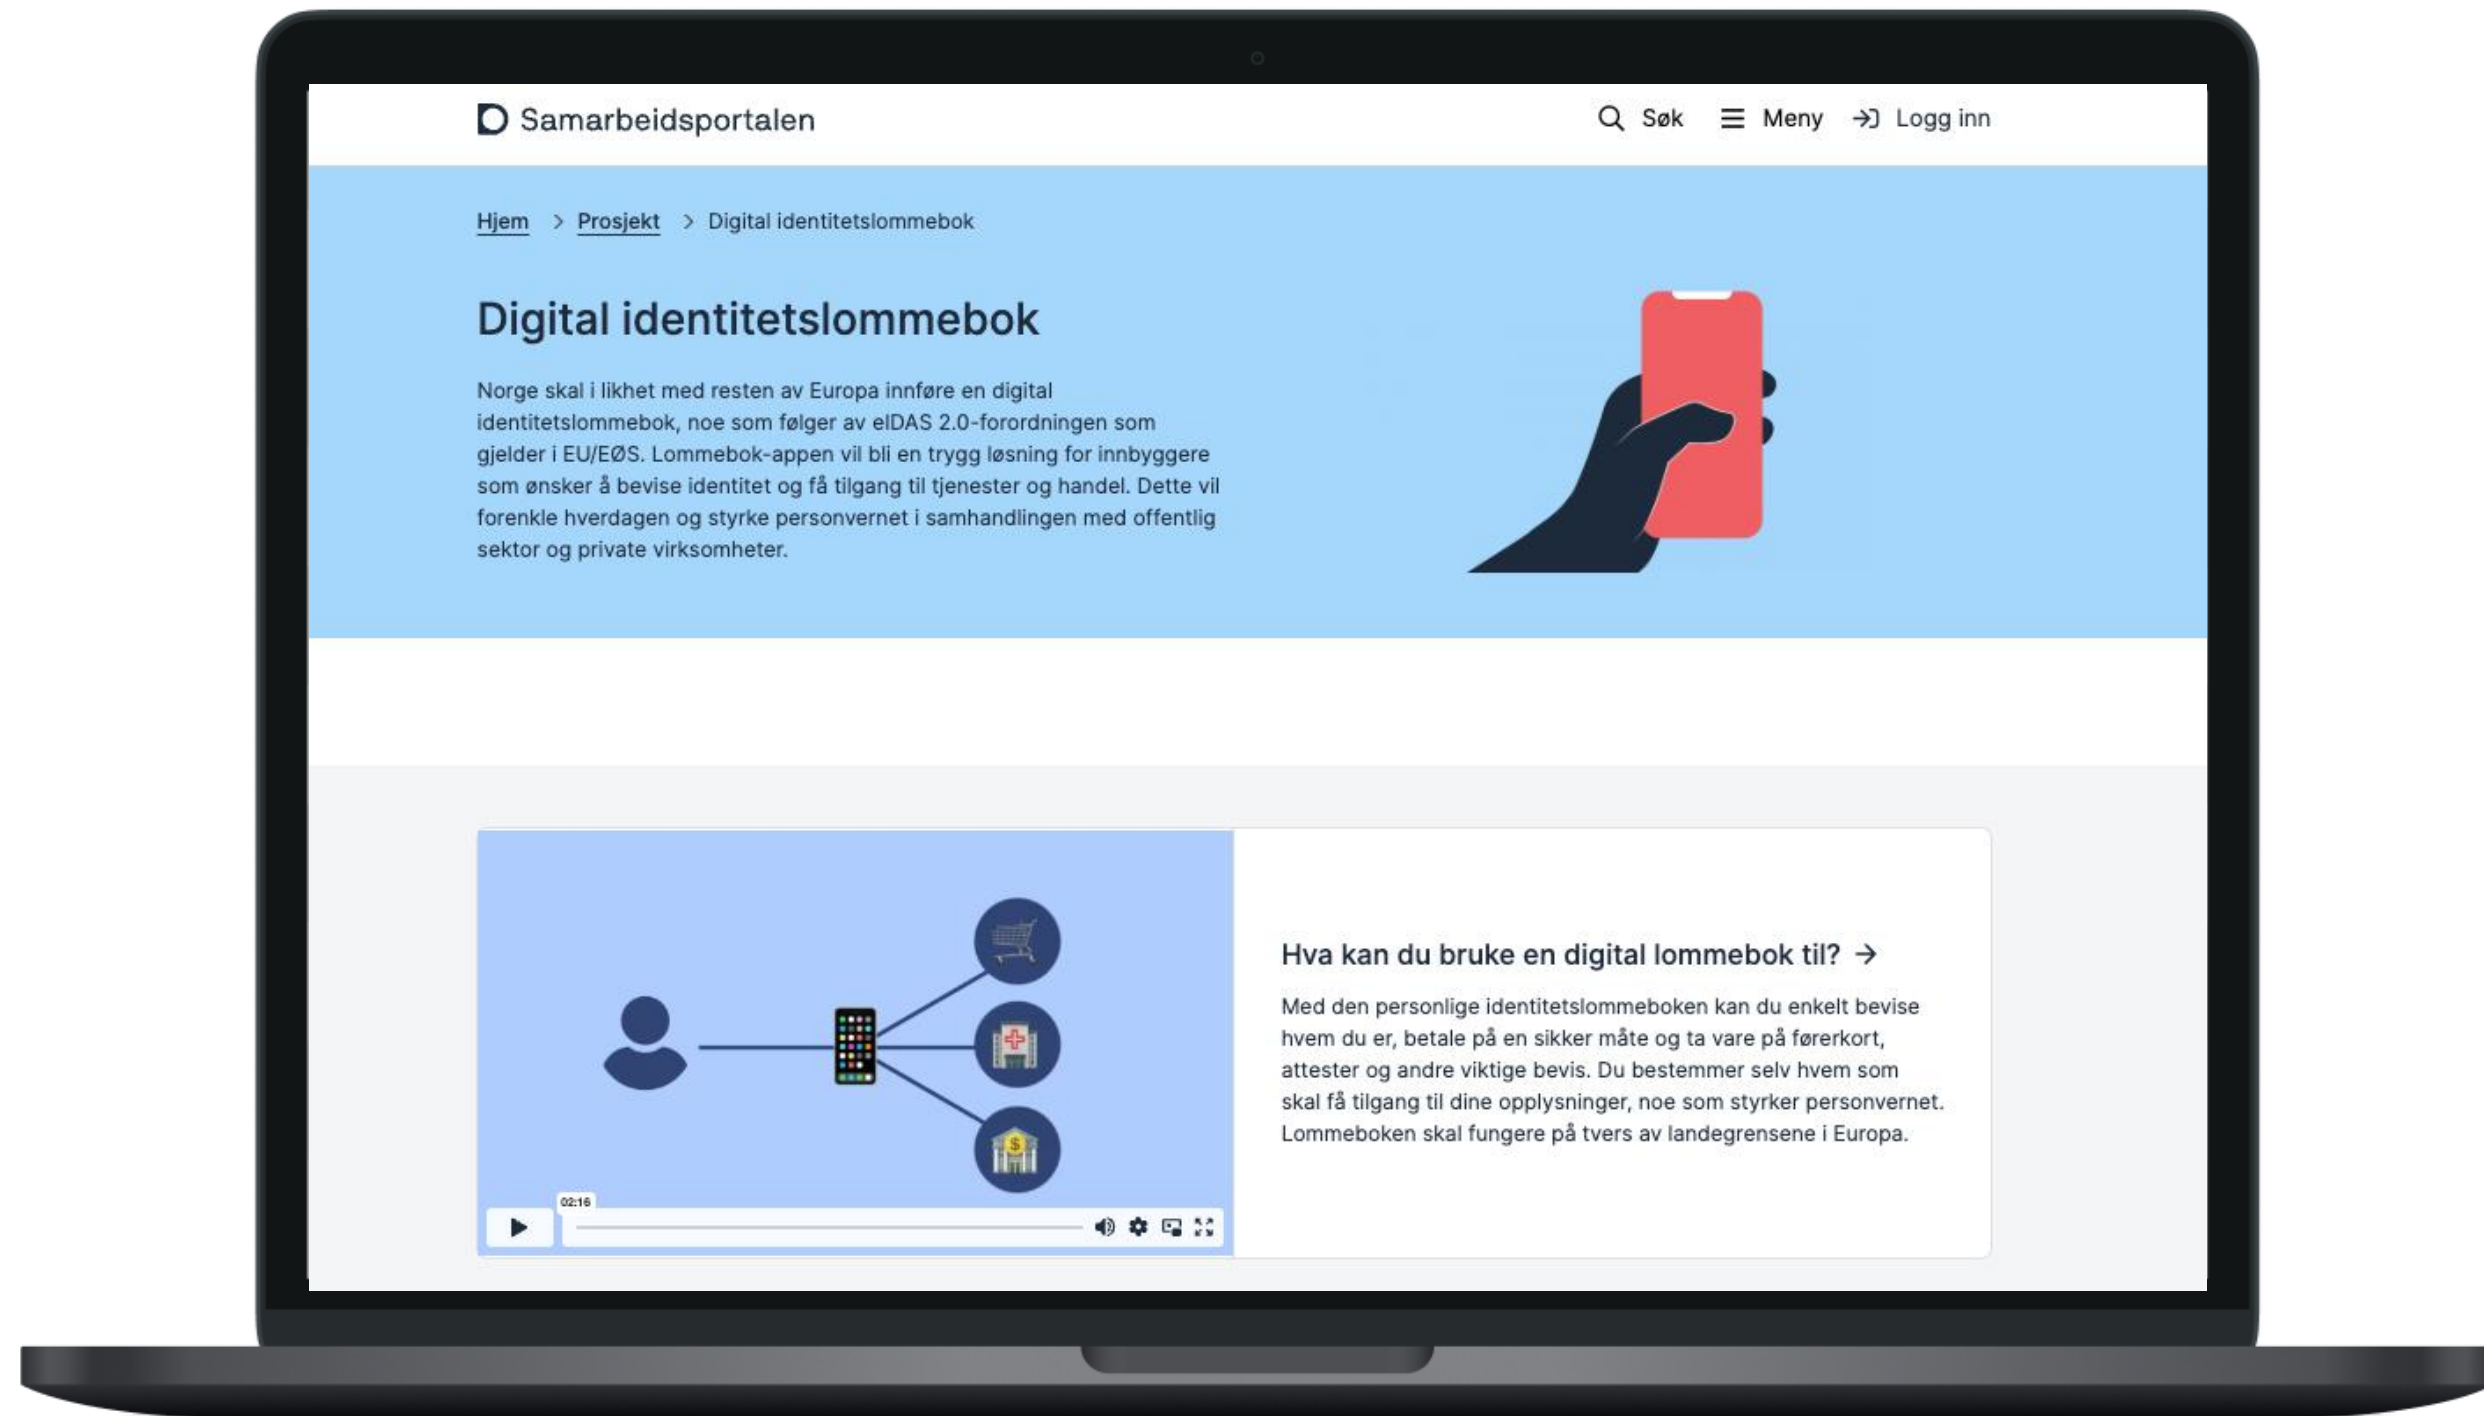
Samarbeidsportalen

Søk Meny Logg inn

Hjem > Prosjekt > Digital identitetslommebok

Digital identitetslommebok

Norge skal i likhet med resten av Europa innføre en digital identitetslommebok, noe som følger av eIDAS 2.0-forordningen som gjelder i EU/EØS. Lommebok-appen vil bli en trygg løsning for innbyggere som ønsker å bevise identitet og få tilgang til tjenester og handel. Dette vil forenkle hverdagen og styrke personvernet i samhandlingen med offentlig sektor og private virksomheter.

02:16

Hva kan du bruke en digital lommebok til? →

Med den personlige identitetslommeboken kan du enkelt bevise hvem du er, betale på en sikker måte og ta vare på førerkort, attester og andre viktige bevis. Du bestemmer selv hvem som skal få tilgang til dine opplysninger, noe som styrker personvernet. Lommeboken skal fungere på tvers av landegrensene i Europa.